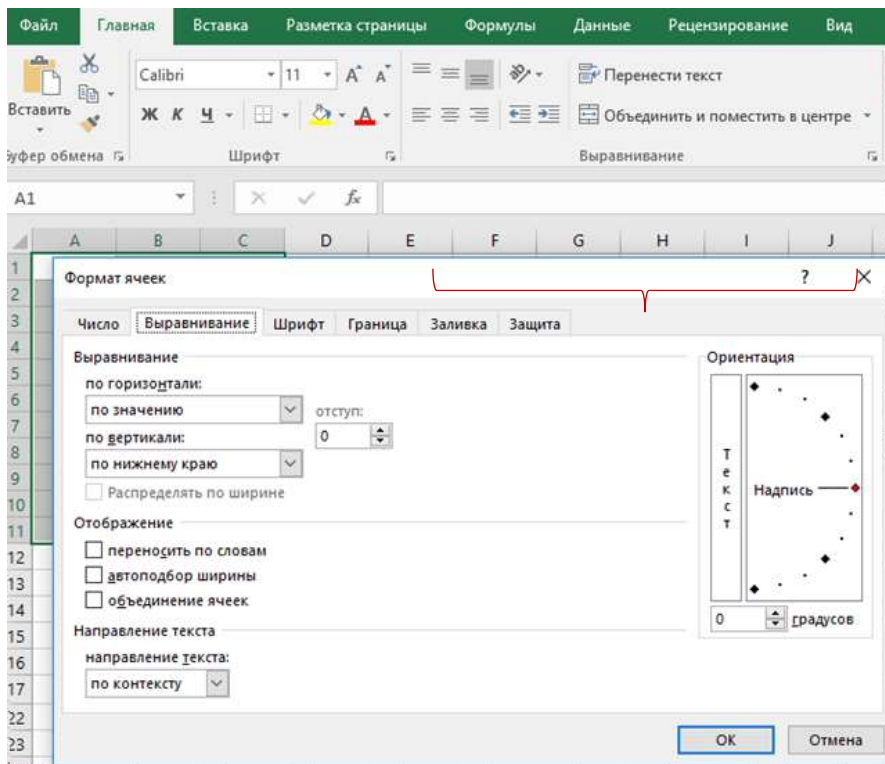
Файл Главная Вставка Разметка страницы Формулы Данные Рецензирование Вид

Вставить

Calibri 11 A A

Ж К Ч

Перенести текст

Объединить и поместить в центре

Буфер обмена Шрифт Выравнивание

A1 fx

A B C D E F G H I J

1
2
3
4
5
6
7
8
9
10
11
12
13
14
15
16
17
22
23

Формат ячеек ? X

Число Выравнивание Шрифт Граница Заливка Защита

Выравнивание

по горизонтали:

по значению

отступ:

0

по вертикали:

по нижнему краю

Распределять по ширине

Отображение

переносить по словам

автоподбор ширины

объединение ячеек

Направление текста

направление текста:

по контексту

Ориентация

Т
е
к
с
т

Надпись

0 градусов

ОК Отмена